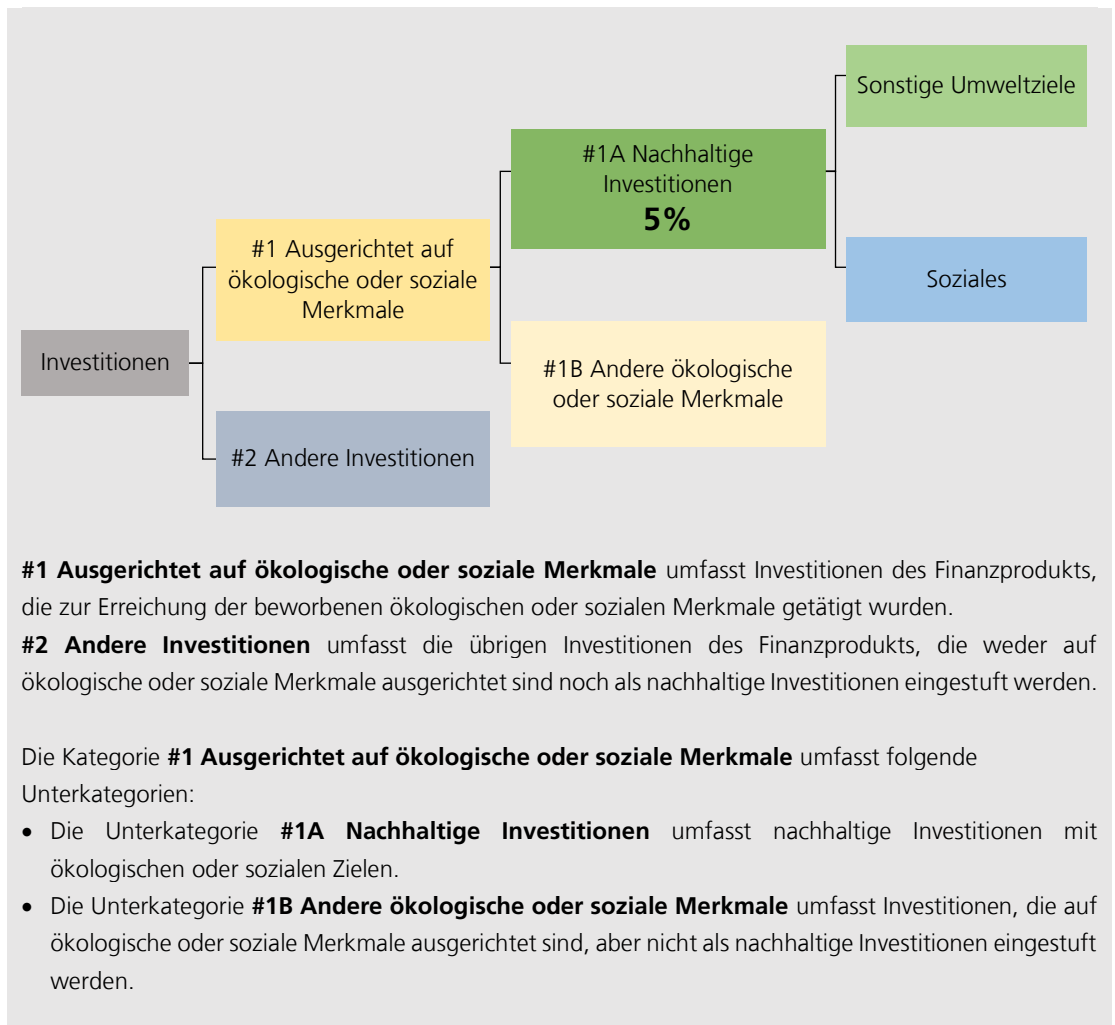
Investitionen

#1 Ausgerichtet auf ökologische oder soziale Merkmale

#2 Andere Investitionen

#1A Nachhaltige Investitionen
**5%**

#1B Andere ökologische oder soziale Merkmale

Sonstige Umweltziele

Soziales

**#1 Ausgerichtet auf ökologische oder soziale Merkmale** umfasst Investitionen des Finanzprodukts, die zur Erreichung der beworbenen ökologischen oder sozialen Merkmale getätigt wurden.
**#2 Andere Investitionen** umfasst die übrigen Investitionen des Finanzprodukts, die weder auf ökologische oder soziale Merkmale ausgerichtet sind noch als nachhaltige Investitionen eingestuft werden.

Die Kategorie **#1 Ausgerichtet auf ökologische oder soziale Merkmale** umfasst folgende Unterkategorien:
- Die Unterkategorie **#1A Nachhaltige Investitionen** umfasst nachhaltige Investitionen mit ökologischen oder sozialen Zielen.
- Die Unterkategorie **#1B Andere ökologische oder soziale Merkmale** umfasst Investitionen, die auf ökologische oder soziale Merkmale ausgerichtet sind, aber nicht als nachhaltige Investitionen eingestuft werden.